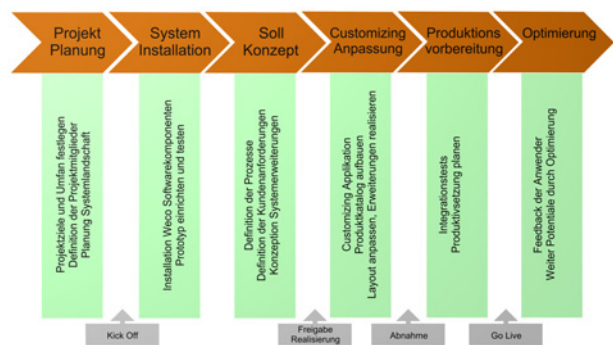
Projekt Planung

System Installation

Soll Konzept

Customizing Anpassung

Produktions vorbereitung

Optimierung

Projektziele und Umfan festlegen
Definition der Projektmitglieder
Planung Systemlandschaft

Installation Weco Softwarekomponenten
Prototyp einrichten und testen

Definition der Prozesse
Definition der Kundenanforderungen
Konzeption Systemerweiterungen

Customizing Applikation
Produktkatalog aufbauen
Layout anpassen, Erweiterungen realisieren

Integrationstests
Produktivsetzung planen

Feedback der Anwender
Weiter Potentiale durch Optimierung

Kick Off

Freigabe Realisierung

Abnahme

Go Live